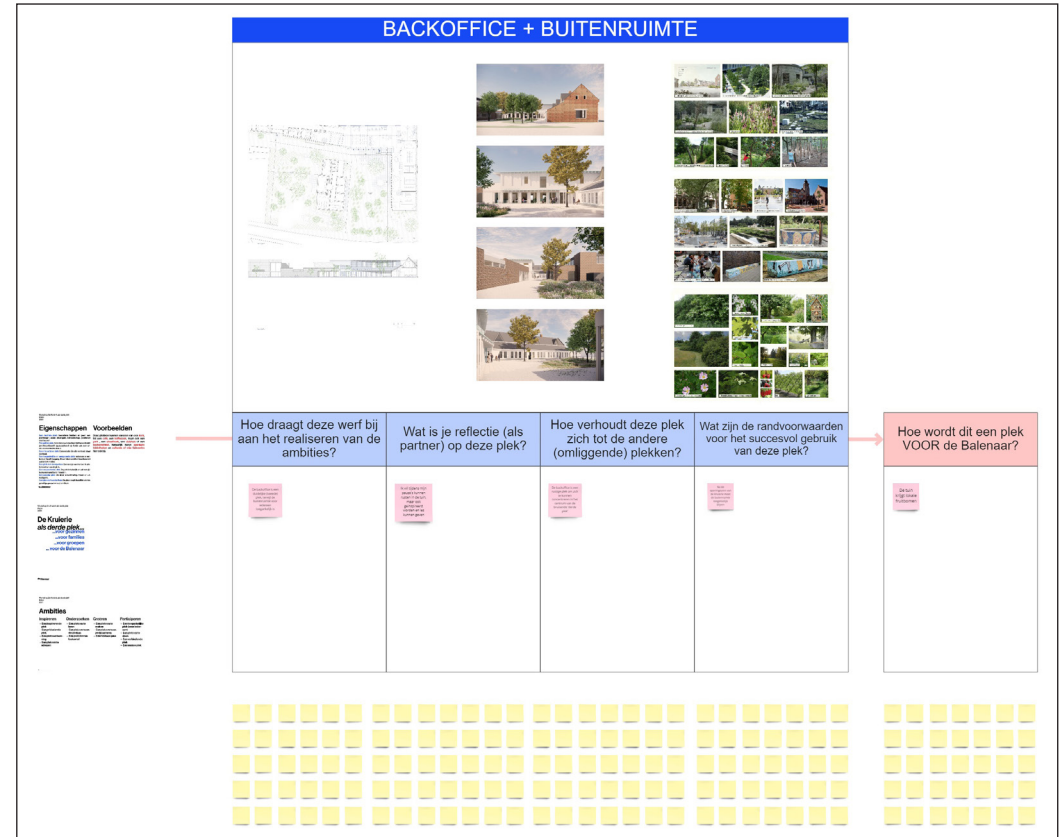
BACKOFFICE + BUITENRUIMTE

Hoe draagt deze werf bij aan het realiseren van de ambities?

Wat is je reflectie (als partner) op deze plek?

Hoe verhoudt deze plek zich tot de andere (omliggende) plekken?

Wat zijn de randvoorwaarden voor het succesvol gebruik van deze plek?

Hoe wordt dit een plek VOOR de Balenaar?

Eigenschappen

Voorbeelden

De Kruierie als derde plek

...voor gezinnen

...voor families

...voor groepen

...voor de Balenaar

Ambities

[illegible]